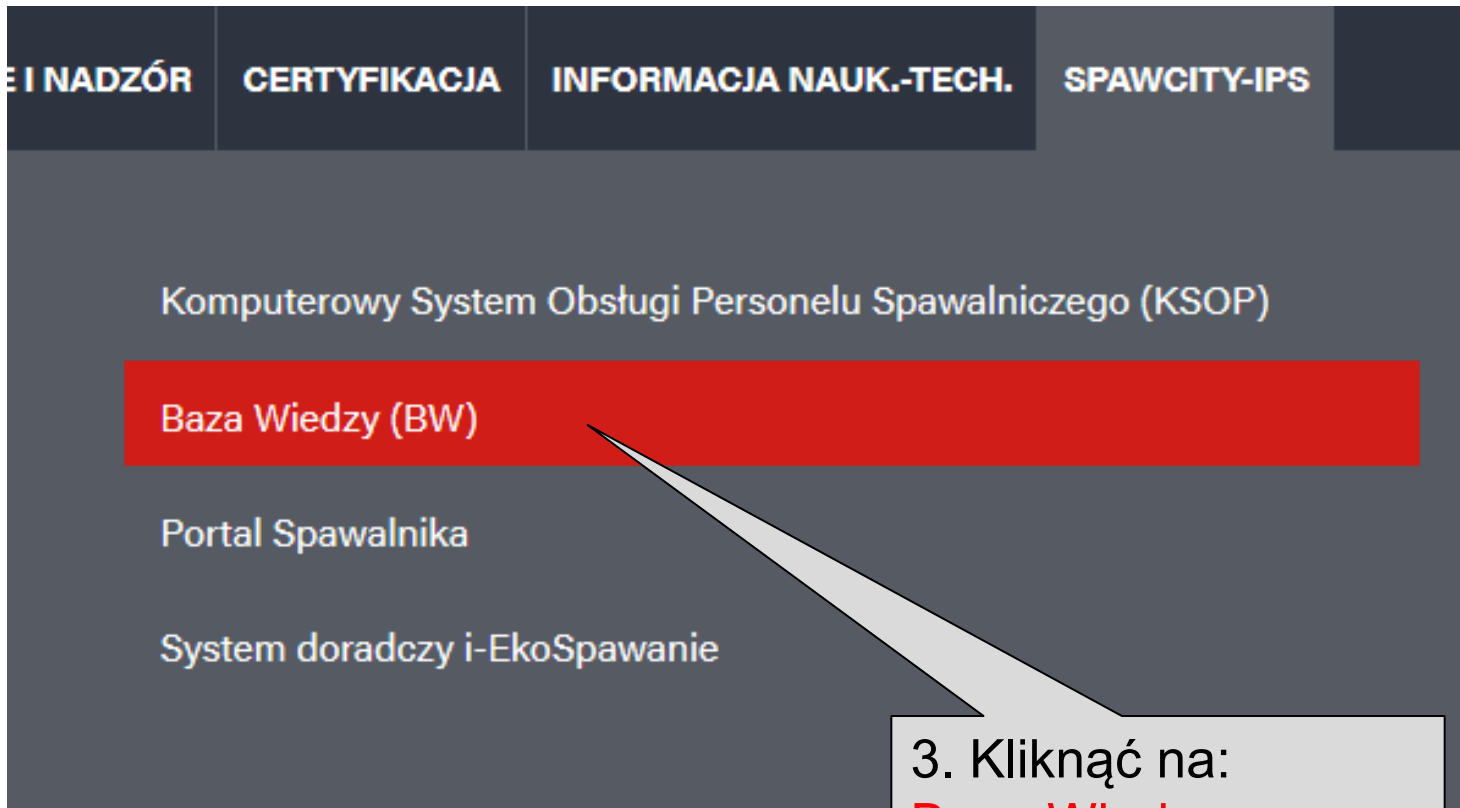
E I NADZÓR CERTYFIKACJA INFORMACJA NAUK.-TECH. SPAWCITY-IPS

Komputerowy System Obsługi Personelu Spawalniczego (KSOP)

Baza Wiedzy (BW)

Portal Spawalnika

System doradczy i-EkoSpawanie

3. Kliknąć na:
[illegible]